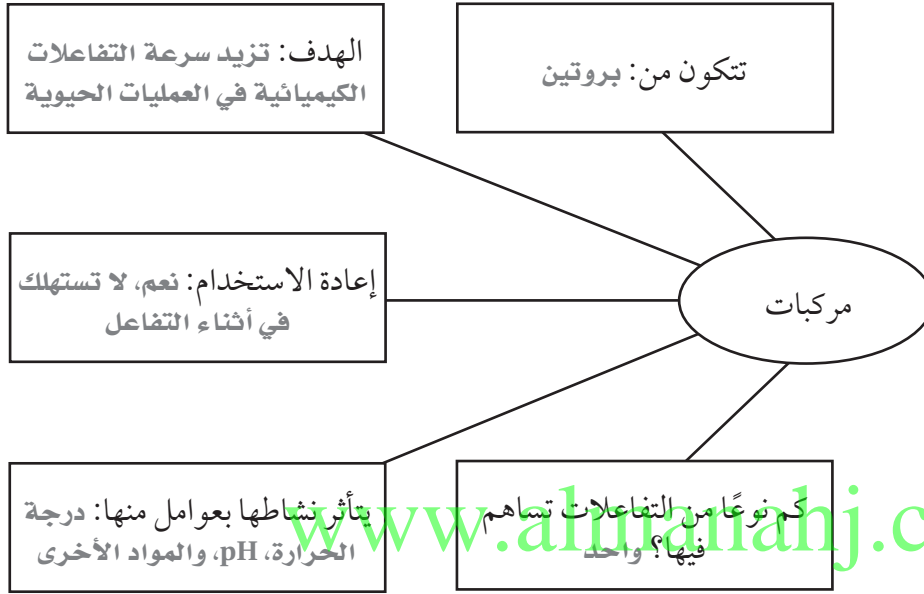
الهدف: تزيد سرعة التفاعلات الكيميائية في العمليات الحيوية

تتكون من: بروتين

إعادة الاستخدام: نعم، لا تستهلك في أثناء التفاعل

مركبات

يتأثر نشاطها بعوامل منها: درجة الحرارة، pH، والمواد الأخرى

كم نوعًا من التفاعلات تساهم فيها؟ واحد

www.alManahj.c